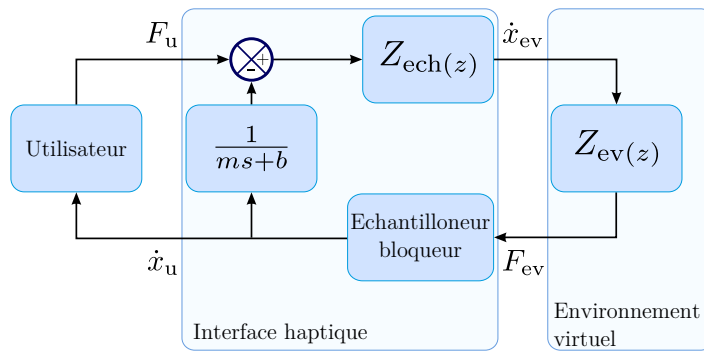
$F_\mathrm{u}$

$Z_{\mathrm{ech}(z)}$

$\dot{x}_\mathrm{ev}$

Utilisateur

$\frac{1}{ms+b}$

$Z_{\mathrm{ev}(z)}$

$-$ $+$

Echantilloneur bloqueur

$\dot{x}_\mathrm{u}$

$F_\mathrm{ev}$

Interface haptique

Environnement virtuel